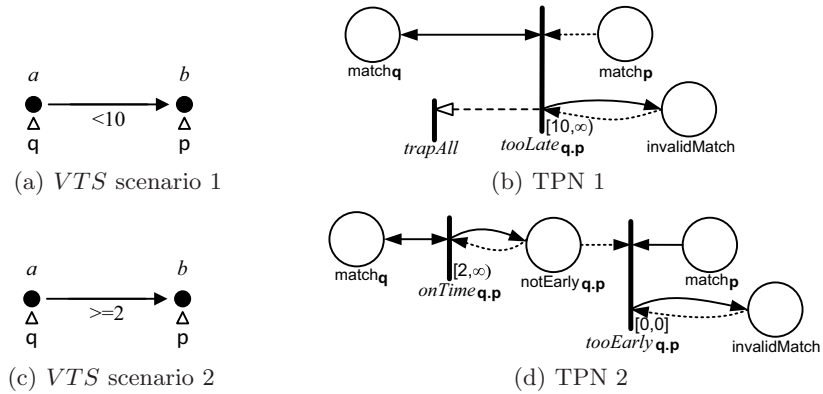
$a$

$b$

q

<10

p

(a) $VTS$ scenario 1

match$_{\mathbf{q}}$

match$_{\mathbf{p}}$

$trapAll$

$tooLate_{\mathbf{q.p}}$

[10,∞)

invalidMatch

(b) TPN 1

$a$

$b$

q

>=2

p

(c) $VTS$ scenario 2

match$_{\mathbf{q}}$

[2,∞)

$onTime_{\mathbf{q.p}}$

notEarly$_{\mathbf{q.p}}$

match$_{\mathbf{p}}$

[0,0]

$tooEarly_{\mathbf{q.p}}$

invalidMatch

(d) TPN 2